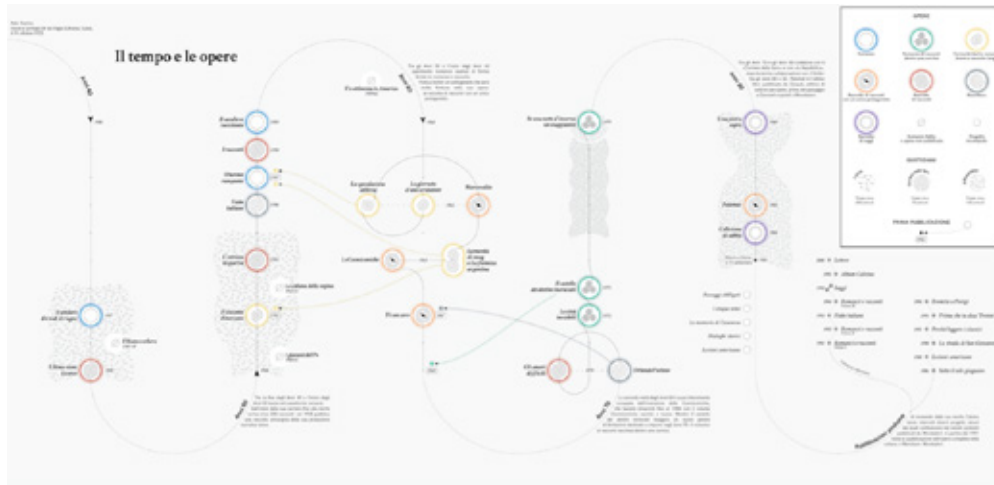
Il tempo e le opere

Anni '40

Anni '50

Anni '60

Anni '70

Anni '80

Pubblicazioni postume

Il sentiero dei nidi di ragno

Il barone rampante

Fiabe italiane

Il cavaliere inesistente

Il castello dei destini incrociati

Le città invisibili

Se una notte d'inverno un viaggiatore

Palomar

Collezione di sabbia

Lezioni americane

Il visconte dimezzato

Ultimo viene il corvo

Le cosmicomiche

Ti con zero

Marcovaldo

Orlando furioso

OPERE

QUOTIDIANI

PRIMA PUBBLICAZIONE

Lettere

Saggi

Romanzi e racconti

Fiabe italiane

Eremita a Parigi

Prima che tu dica "Pronto"

Perché leggere i classici

La strada di San Giovanni

Lezioni americane

Sotto il sole giaguaro